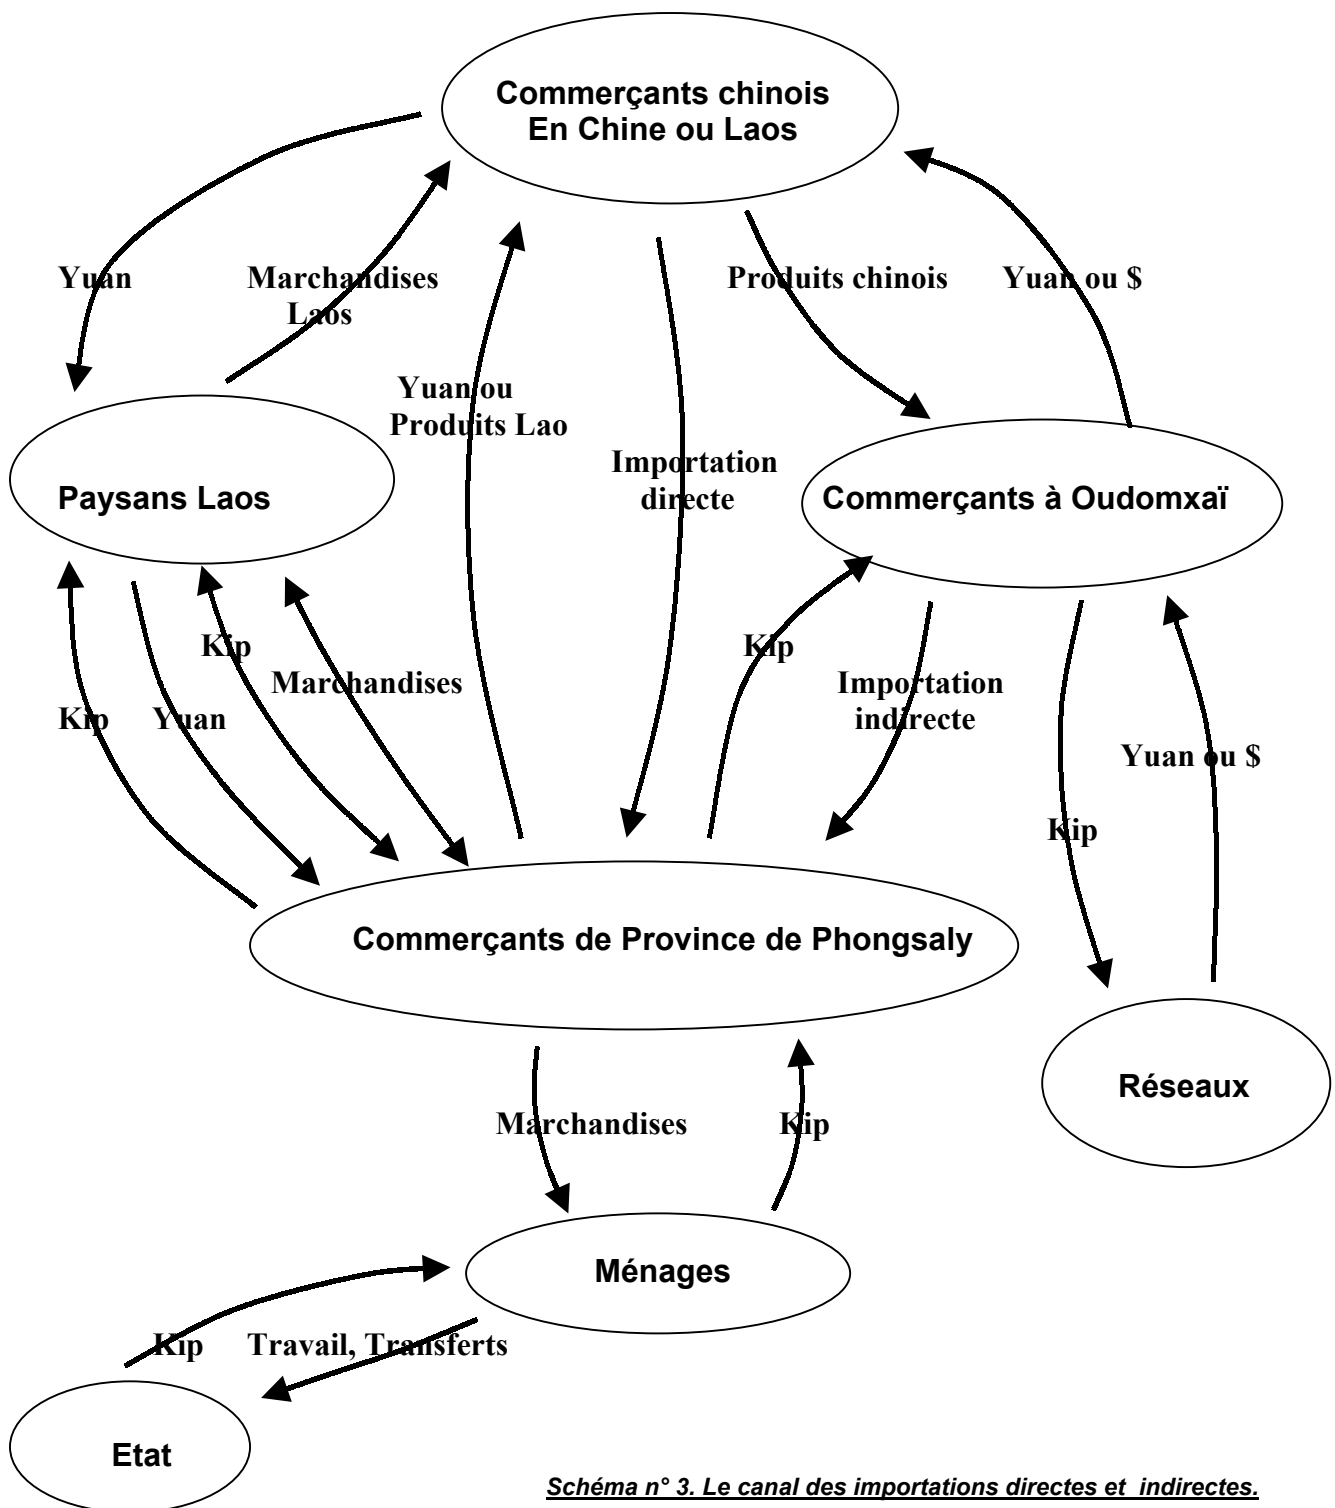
Commerçants chinois
En Chine ou Laos

Yuan

Marchandises Laos

Produits chinois

Yuan ou $

Yuan ou Produits Lao

Importation directe

Paysans Laos

Commerçants à Oudomxaï

Kip

Marchandises

Kip

Yuan

Kip

Importation indirecte

Yuan ou $

Kip

Commerçants de Province de Phongsaly

Réseaux

Marchandises

Kip

Ménages

Kip

Travail, Transferts

Etat

Schéma n° 3. Le canal des importations directes et indirectes.